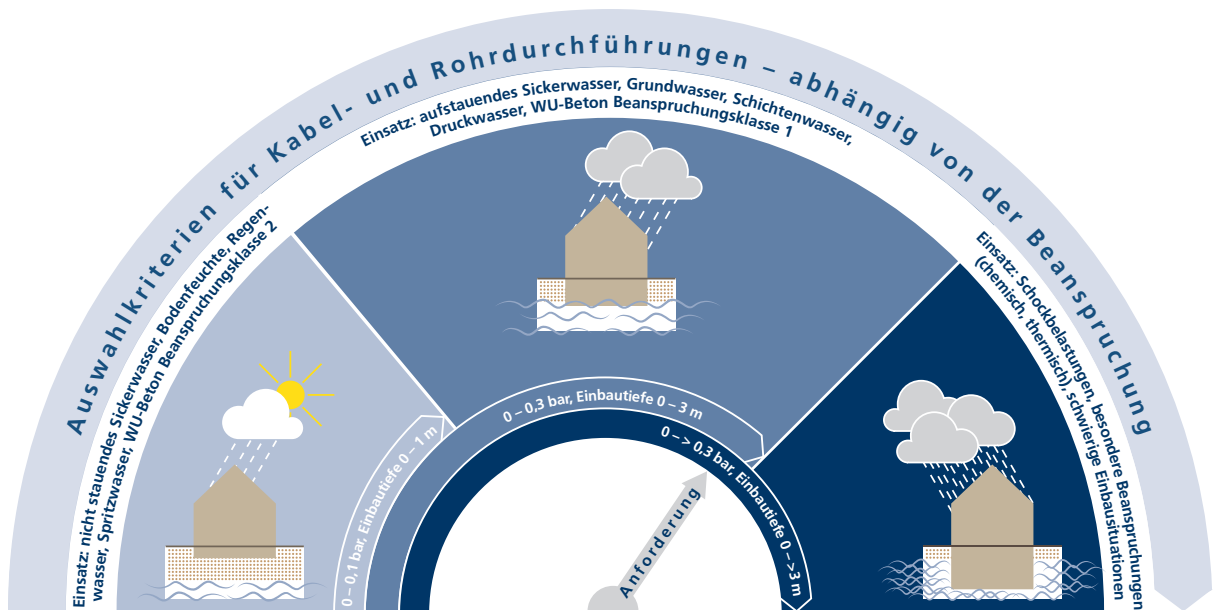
Auswahlkriterien für Kabel- und Rohrdurchführungen – abhängig von der Beanspruchung

Einsatz: aufstauendes Sickerwasser, Grundwasser, Schichtenwasser, Druckwasser, WU-Beton Beanspruchungsklasse 1

Einsatz: nicht stauendes Sickerwasser, Bodenfeuchte, Regenwasser, Spritzwasser, WU-Beton Beanspruchungsklasse 2

Einsatz: Schockbelastungen, besondere Beanspruchungen (chemisch, thermisch), schwierige Einbausituationen

0 – 0,1 bar, Einbautiefe 0 – 1 m

0 – 0,3 bar, Einbautiefe 0 – 3 m

0 – > 0,3 bar, Einbautiefe 0 – >3 m

Anforderung